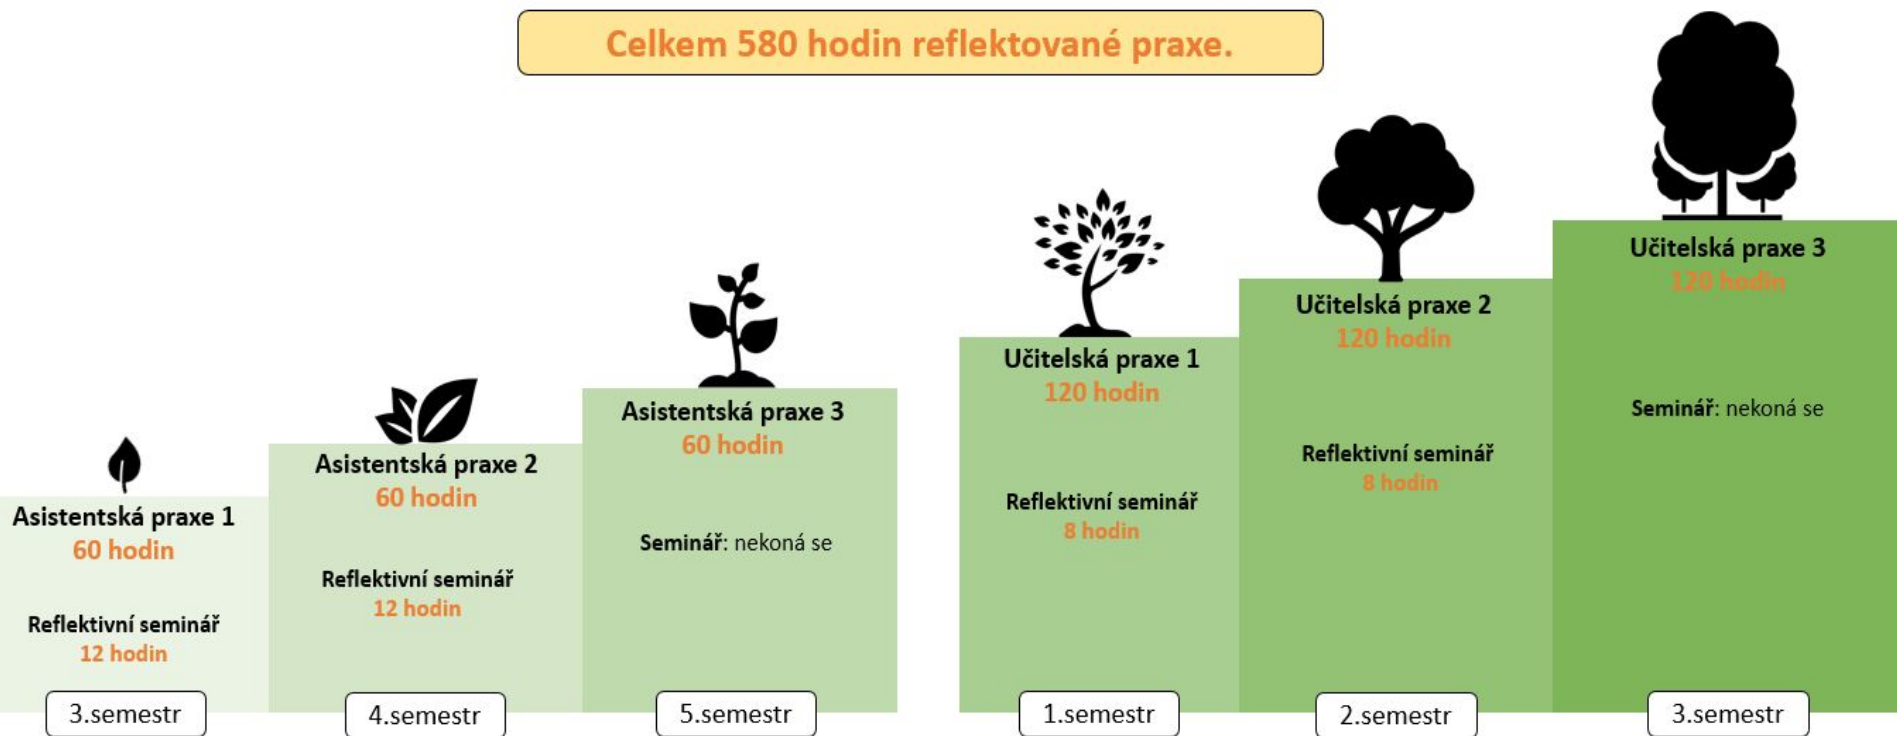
Celkem 580 hodin reflektované praxe.

Asistentská praxe 1
60 hodin
Reflektivní seminář
12 hodin
3.semestr

Asistentská praxe 2
60 hodin
Reflektivní seminář
12 hodin
4.semestr

Asistentská praxe 3
60 hodin
Seminář: nekoná se
5.semestr

Učitelská praxe 1
120 hodin
Reflektivní seminář
8 hodin
1.semestr

Učitelská praxe 2
120 hodin
Reflektivní seminář
8 hodin
2.semestr

Učitelská praxe 3
120 hodin
Seminář: nekoná se
3.semestr